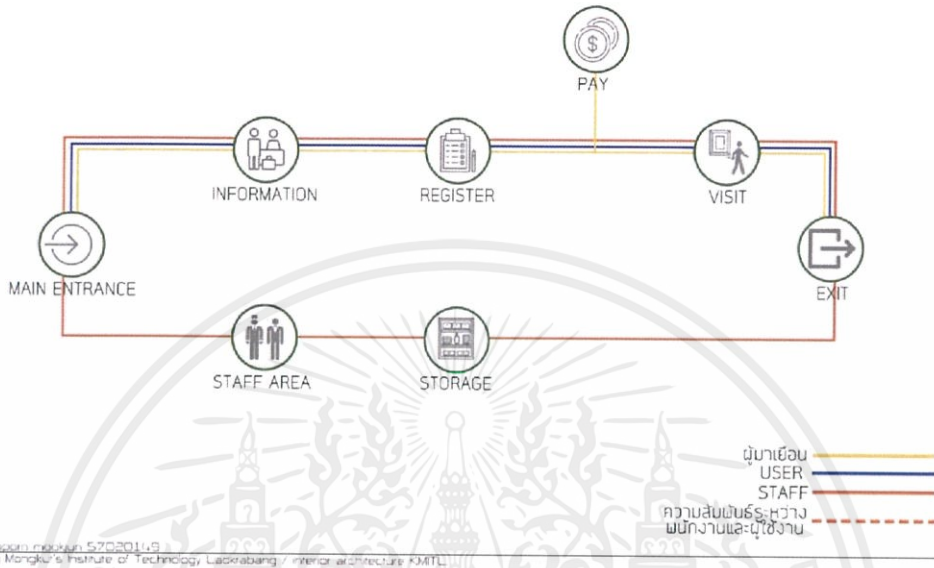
PAY

INFORMATION

REGISTER

VISIT

MAIN ENTRANCE

EXIT

STAFF AREA

STORAGE

ผู้มาเยือน
USER
STAFF
ความสัมพันธ์ระหว่าง พนักงานและผู้ใช้งาน

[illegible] 57020149
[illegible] Mongkut's Institute of Technology Ladkrabang / interior architecture KMITL